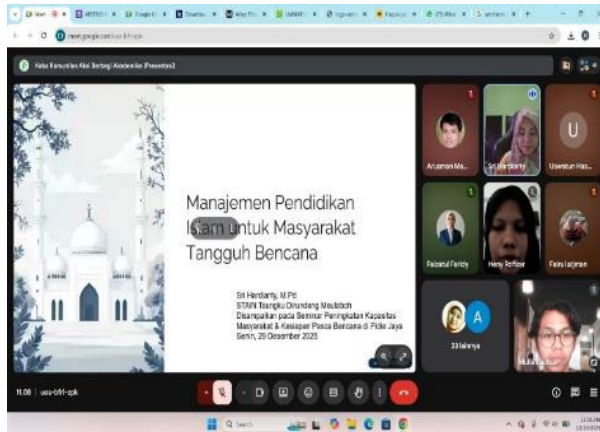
meet.google.com/uaa-bfrl-zpk

Kelas Komunikasi Aksi Berbagi Akademika (Presentasi)

Manajemen Pendidikan Islam untuk Masyarakat Tangguh Bencana

Sri Herdianty, M.Pd
STAIN Teungku Dirundeng Meulaboh
Disampaikan pada Seminar Peningkatan Kapasitas Masyarakat & Kesiapan Pasca Bencana di Pidie Jaya
Senin, 29 Desember 2025

Arusman Ma...
Sri Herdianty
U
Uswatun Has...
Faizatul Faridy
Herry Rofiter
Fairul Jefman
A
33 lainnya

11.08 | uaa-bfrl-zpk